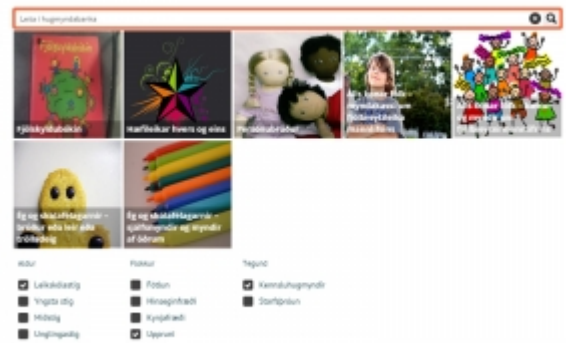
Leita í hugmyndabanka

Fjölskyldubókin

Hæfileikar hvers og eins

Persónubrúður

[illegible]

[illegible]

Ég og skólaféalgarnir – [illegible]

Ég og skólafélagarnir – sjálfsmyndir og myndir af öðrum

Aldur
Leikskólastig
Yngsta stig
Miðstig
Unglingastig

Flokkur
Fördun
Hinseginfræði
Kynjafræði
Uppruni

Tegund
Kennsluhugmyndir
Starfsþróun